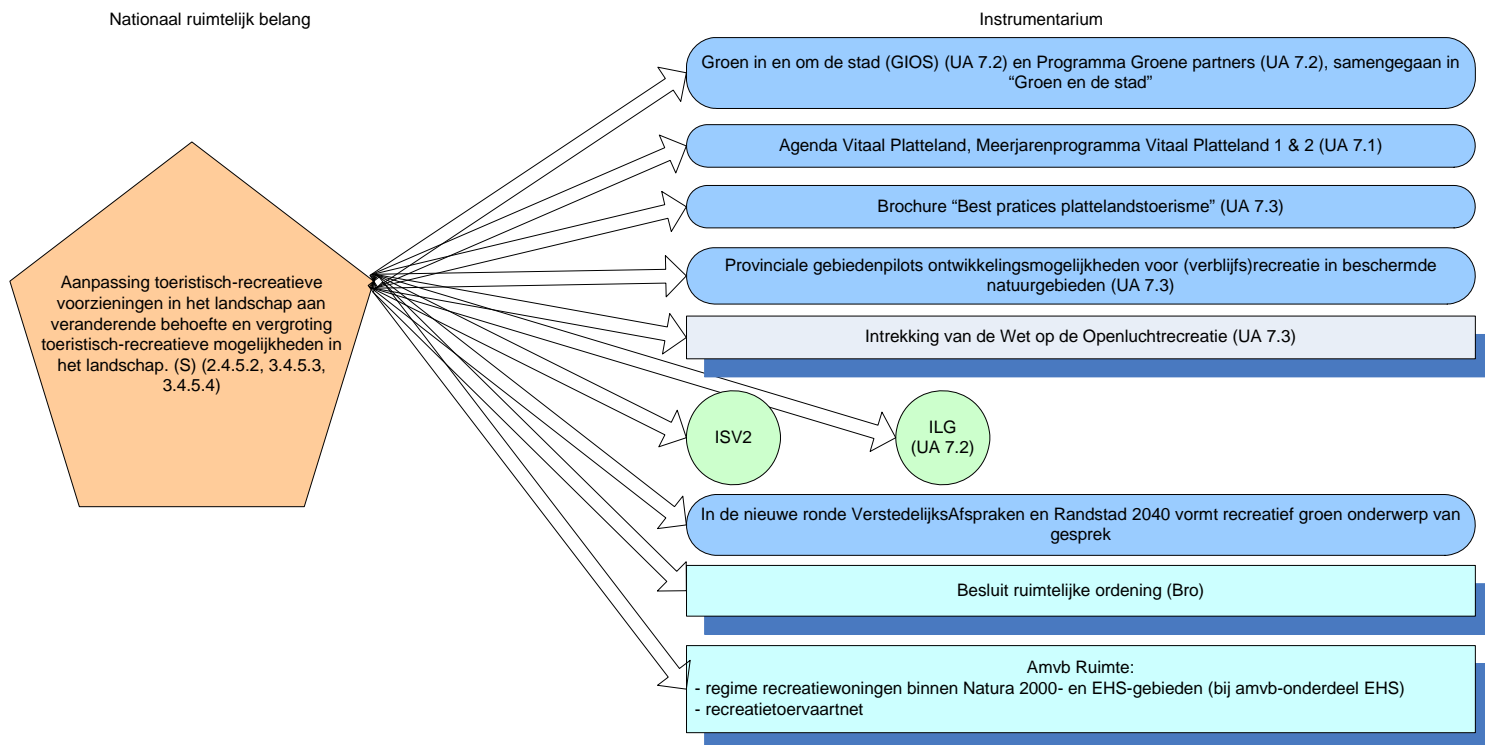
Nationaal ruimtelijk belang

Instrumentarium

Aanpassing toeristisch-recreatieve voorzieningen in het landschap aan veranderende behoefte en vergroting toeristisch-recreatieve mogelijkheden in het landschap. (S) (2.4.5.2, 3.4.5.3, 3.4.5.4)

Groen in en om de stad (GIOS) (UA 7.2) en Programma Groene partners (UA 7.2), samengegaan in "Groen en de stad"

Agenda Vitaal Platteland, Meerjarenprogramma Vitaal Platteland 1 & 2 (UA 7.1)

Brochure "Best pratices plattelandstoerisme" (UA 7.3)

Provinciale gebiedenpilots ontwikkelingsmogelijkheden voor (verblijfs)recreatie in beschermde natuurgebieden (UA 7.3)

Intrekking van de Wet op de Openluchtrecreatie (UA 7.3)

ISV2

ILG (UA 7.2)

In de nieuwe ronde VerstedelijksAfspraken en Randstad 2040 vormt recreatief groen onderwerp van gesprek

Besluit ruimtelijke ordening (Bro)

Amvb Ruimte:
- regime recreatiewoningen binnen Natura 2000- en EHS-gebieden (bij amvb-onderdeel EHS)
- recreatietoervaartnet